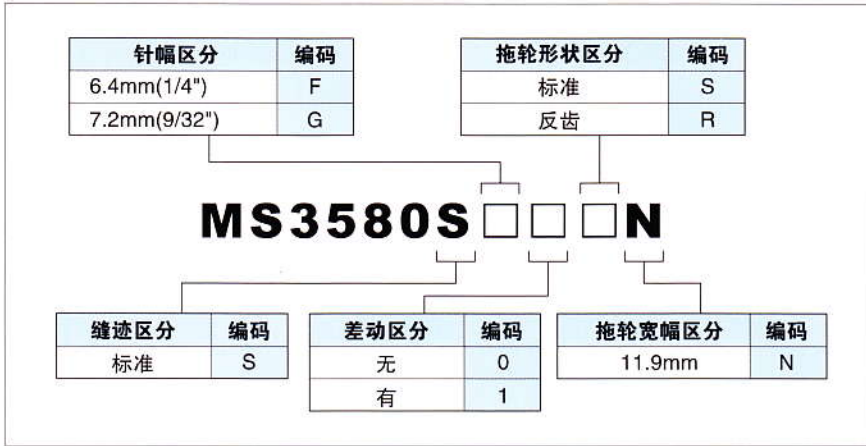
| 针幅区分 | 编码 |
|---|---|
| 6.4mm(1/4") | F |
| 7.2mm(9/32") | G |

| 拖轮形状区分 | 编码 |
|---|---|
| 标准 | S |
| 反齿 | R |

MS3580S□□□N

| 缝迹区分 | 编码 |
|---|---|
| 标准 | S |

| 差动区分 | 编码 |
|---|---|
| 无 | 0 |
| 有 | 1 |

| 拖轮宽幅区分 | 编码 |
|---|---|
| 11.9mm | N |